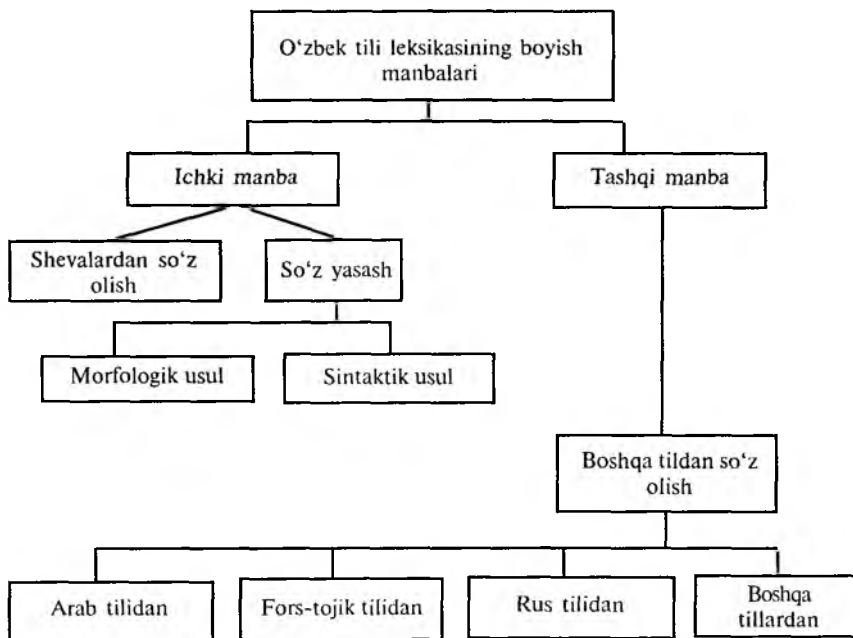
O‘zbek tili leksikasining boyish manbalari

Ichki manba

Tashqi manba

Shevalardan so‘z olish

So‘z yasash

Morfologik usul

Sintaktik usul

Boshqa tildan so‘z olish

Arab tilidan

Fors-tojik tilidan

Rus tilidan

Boshqa tillardan